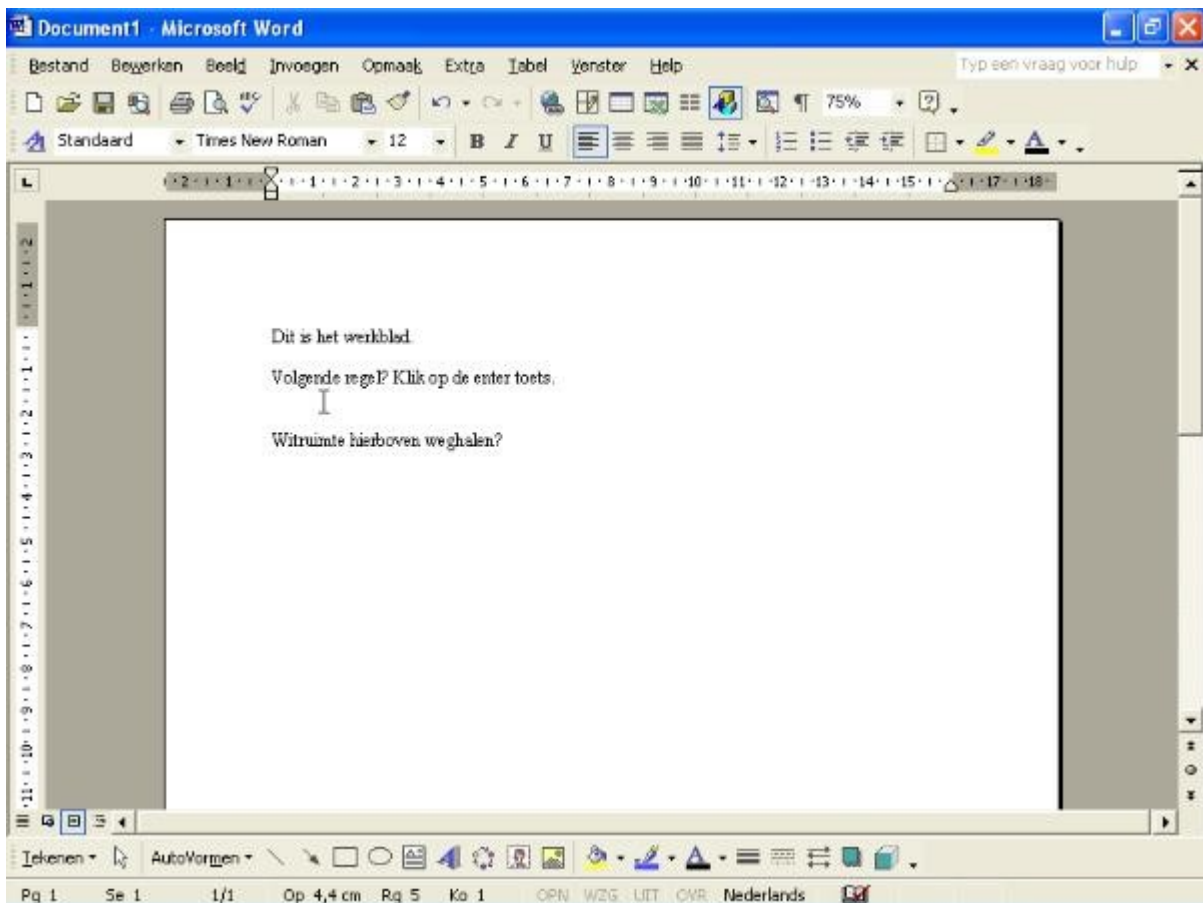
Document1 - Microsoft Word

Bestand Bewerken Beeld Invoegen Opmaak Extra Tabel Venster Help

Typ een vraag voor hulp

75%

Standaard Times New Roman 12

Dit is het werkblad.

Volgende regel? Klik op de enter toets.

Witruimte hierboven weghalen?

Tekenen AutoVormen

Pg 1 Se 1 1/1 Op 4,4 cm Rg 5 Ko 1 OPN WZG UIT OVR Nederlands